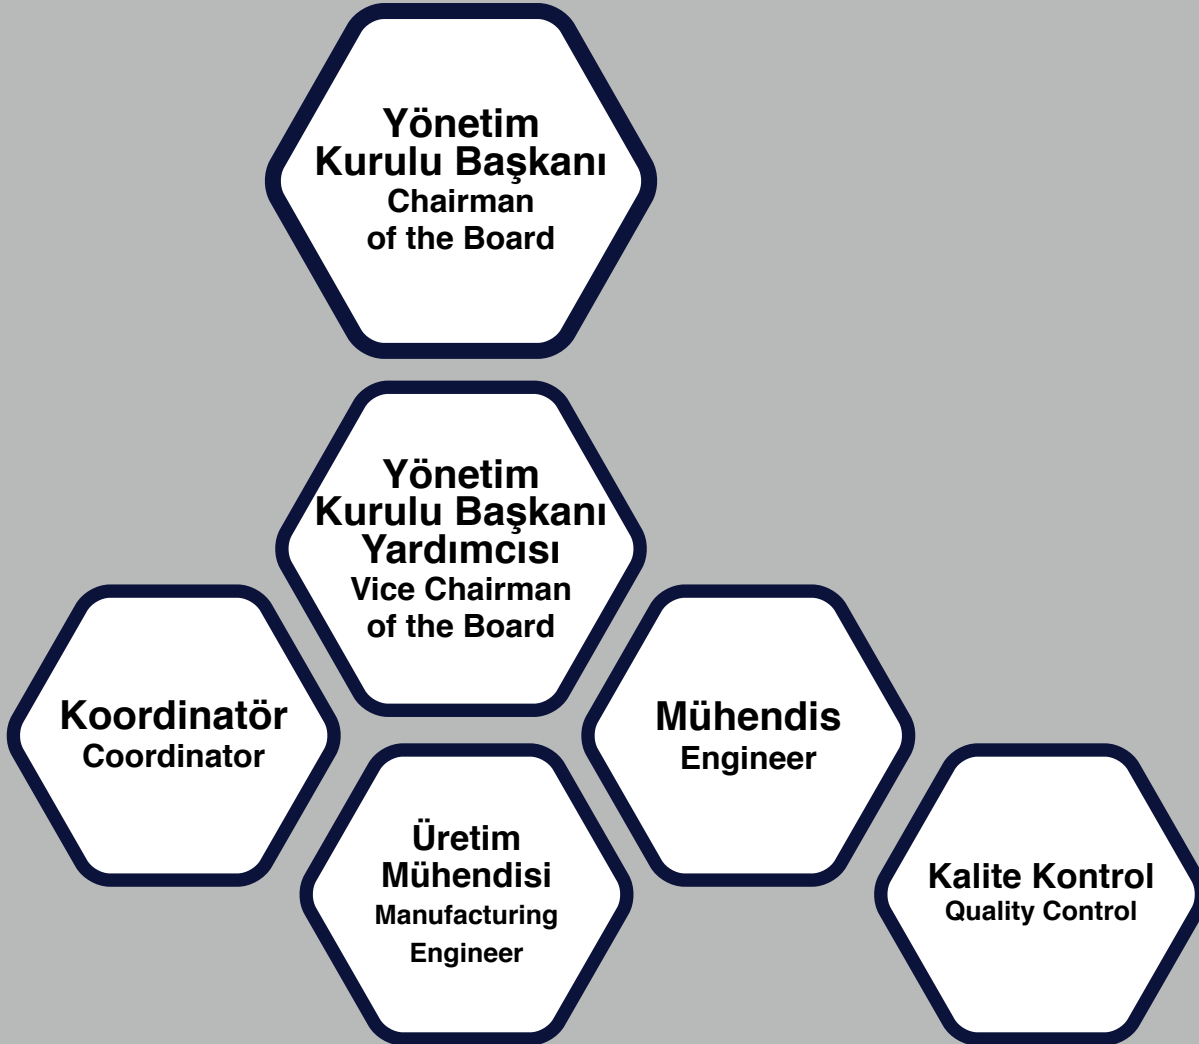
Yönetim Kurulu Başkanı
Chairman of the Board

Yönetim Kurulu Başkanı Yardımcısı
Vice Chairman of the Board

Koordinatör
Coordinator

Mühendis
Engineer

Üretim Mühendisi
Manufacturing Engineer

Kalite Kontrol
Quality Control